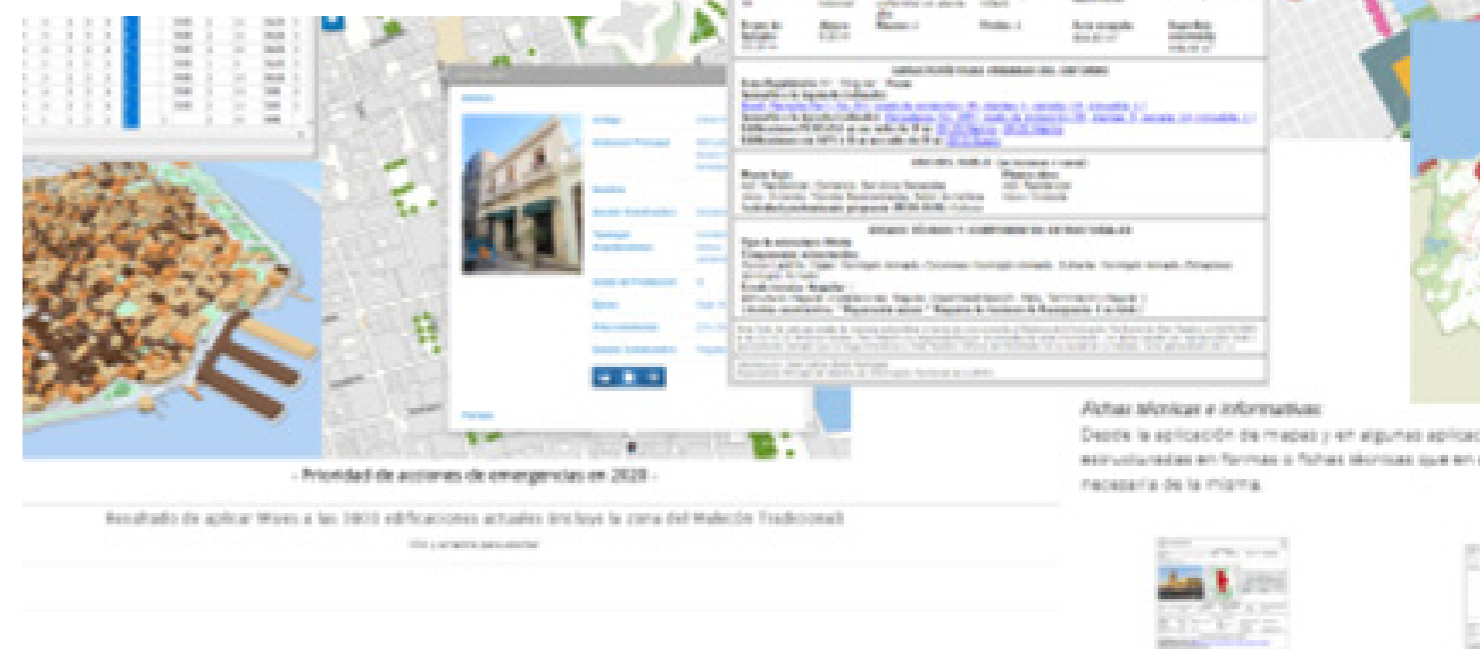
- Prioridad de acciones de emergencias en 2020 -

Resultado de aplicar Wvex a las 3800 edificaciones actuales (incluye la zona del Malecón Tradicional)

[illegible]

Fichas técnicas e informativas:

Desde la aplicación de mapas y en algunas aplicac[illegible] estructuradas en formas o fichas técnicas que en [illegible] necesaria de la misma.